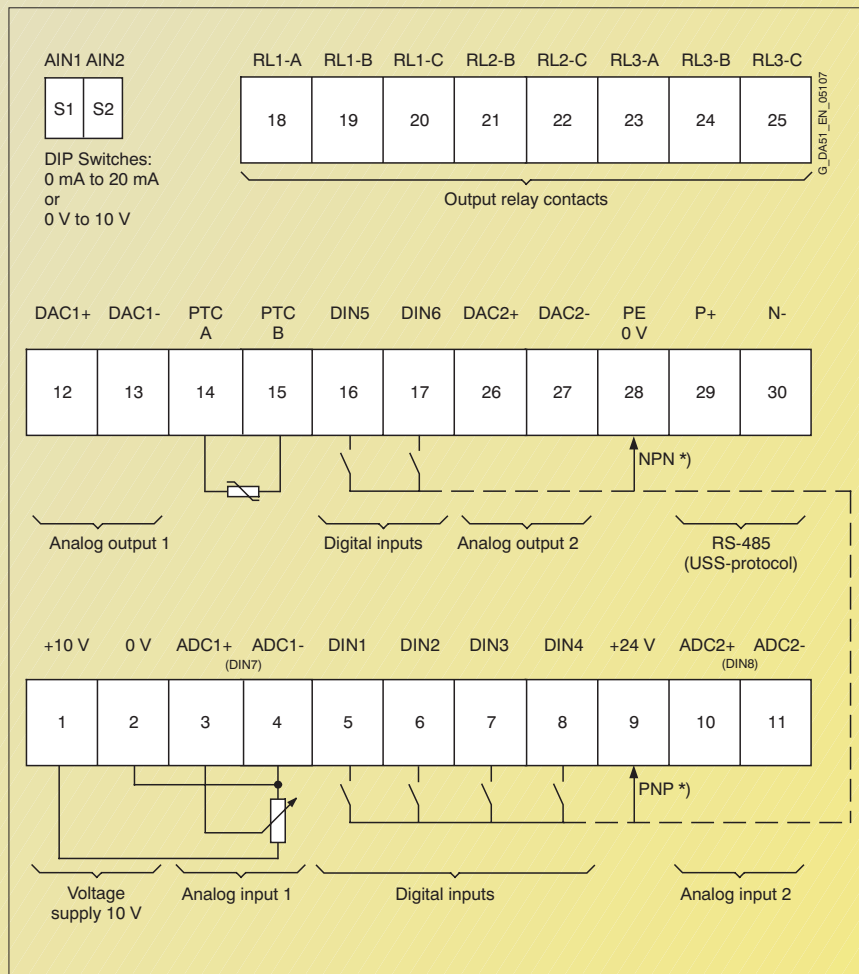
AIN1 AIN2

S1 S2

DIP Switches:
0 mA to 20 mA
or
0 V to 10 V

RL1-A RL1-B RL1-C RL2-B RL2-C RL3-A RL3-B RL3-C

18 19 20 21 22 23 24 25

G_DA51_EN_05107

Output relay contacts

DAC1+ DAC1- PTC A PTC B DIN5 DIN6 DAC2+ DAC2- PE 0 V P+ N-

12 13 14 15 16 17 26 27 28 29 30

NPN *)

Analog output 1

Digital inputs

Analog output 2

RS-485 (USS-protocol)

+10 V 0 V ADC1+ (DIN7) ADC1- DIN1 DIN2 DIN3 DIN4 +24 V ADC2+ (DIN8) ADC2-

1 2 3 4 5 6 7 8 9 10 11

PNP *)

Voltage supply 10 V

Analog input 1

Digital inputs

Analog input 2